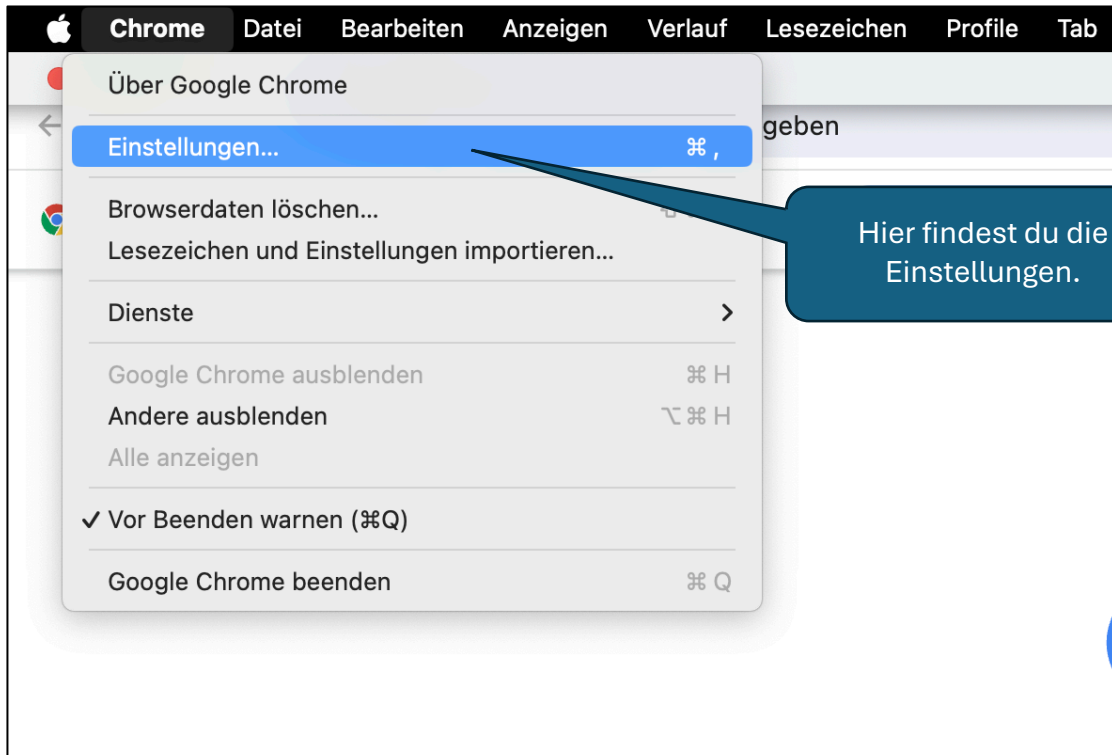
Chrome Datei Bearbeiten Anzeigen Verlauf Lesezeichen Profile Tab

Über Google Chrome

Einstellungen… ⌘ ,

geben

Browserdaten löschen…

Lesezeichen und Einstellungen importieren…

Dienste >

Google Chrome ausblenden ⌘ H

Andere ausblenden ⌥ ⌘ H

Alle anzeigen

✓ Vor Beenden warnen (⌘Q)

Google Chrome beenden ⌘ Q

Hier findest du die Einstellungen.